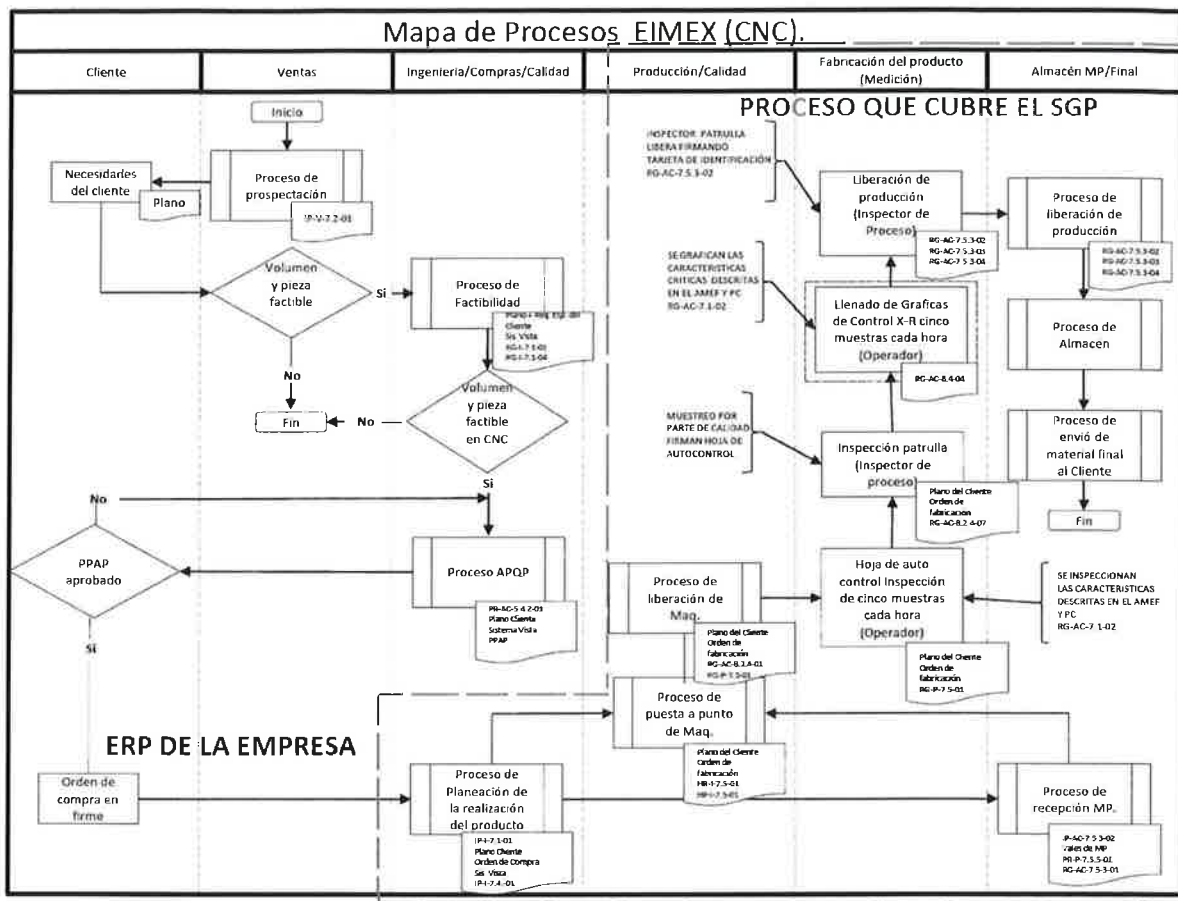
Mapa de Procesos EIMEX (CNC).

| Cliente | Ventas | Ingeniería/Compras/Calidad | Producción/Calidad | Fabricación del producto (Medición) | Almacén MP/Final |
|---|---|---|---|---|---|

PROCESO QUE CUBRE EL SGP

Inicio

Necesidades del cliente

Plano

Proceso de prospectación

IP-V-7.2-01

Volumen y pieza factible

Si

No

Fin

Proceso de Factibilidad

Plano Req. Esp. del Cliente Sis Vista RG-I-7.1-01 RG-I-7.1-04

Volumen y pieza factible en CNC

No

Si

No

PPAP aprobado

Si

Proceso APQP

PR-AC-5.4.2-01 Plano Cliente Sistema Vista PPAP

INSPECTOR PATRULLA LIBERA FIRMANDO TARJETA DE IDENTIFICACION RG-AC-7.5.3-02

Liberación de producción (Inspector de Proceso)

RG-AC-7.5.3-02 RG-AC-7.5.3-01 RG-AC-7.5.3-04

Proceso de liberación de producción

RG-AC-7.5.3-02 RG-AC-7.5.3-03 RG-AC-7.5.3-04

SE GRAFICAN LAS CARACTERISTICAS CRITICAS DESCRITAS EN EL AMEF Y PC RG-AC-7.1-02

Llenado de Graficas de Control X-R cinco muestras cada hora (Operador)

RG-AC-8.4-04

Proceso de Almacen

MUESTREO POR PARTE DE CALIDAD FIRMAN HOJA DE AUTOCONTROL

Inspección patrulla (Inspector de proceso)

Plano del Cliente Orden de fabricacion RG-AC-8.2.4-07

Proceso de envió de material final al Cliente

Fin

Proceso de liberación de Maq.

Plano del Cliente Orden de fabricación RG-AC-8.2.4-01 RG-P-7.5-01

Hoja de auto control Inspección de cinco muestras cada hora (Operador)

Plano del Cliente Orden de fabricación RG-P-7.5-01

SE INSPECCIONAN LAS CARACTERISTICAS DESCRITAS EN EL AMEF Y PC RG-AC-7.1-02

Proceso de puesta a punto de Maq.

Plano del Cliente Orden de fabricación MR-I-7.5-01 MR-I-7.5-01

ERP DE LA EMPRESA

Orden de compra en firme

Proceso de Planeación de la realización del producto

IP-I-7.1-01 Plano Cliente Orden de Compra Sis. Vista IP-I-7.4.-01

Proceso de recepción MP.

IP-AC-7.5.3-02 Vales de MP PR-P-7.5.5-01 RG-AC-7.5.3-01